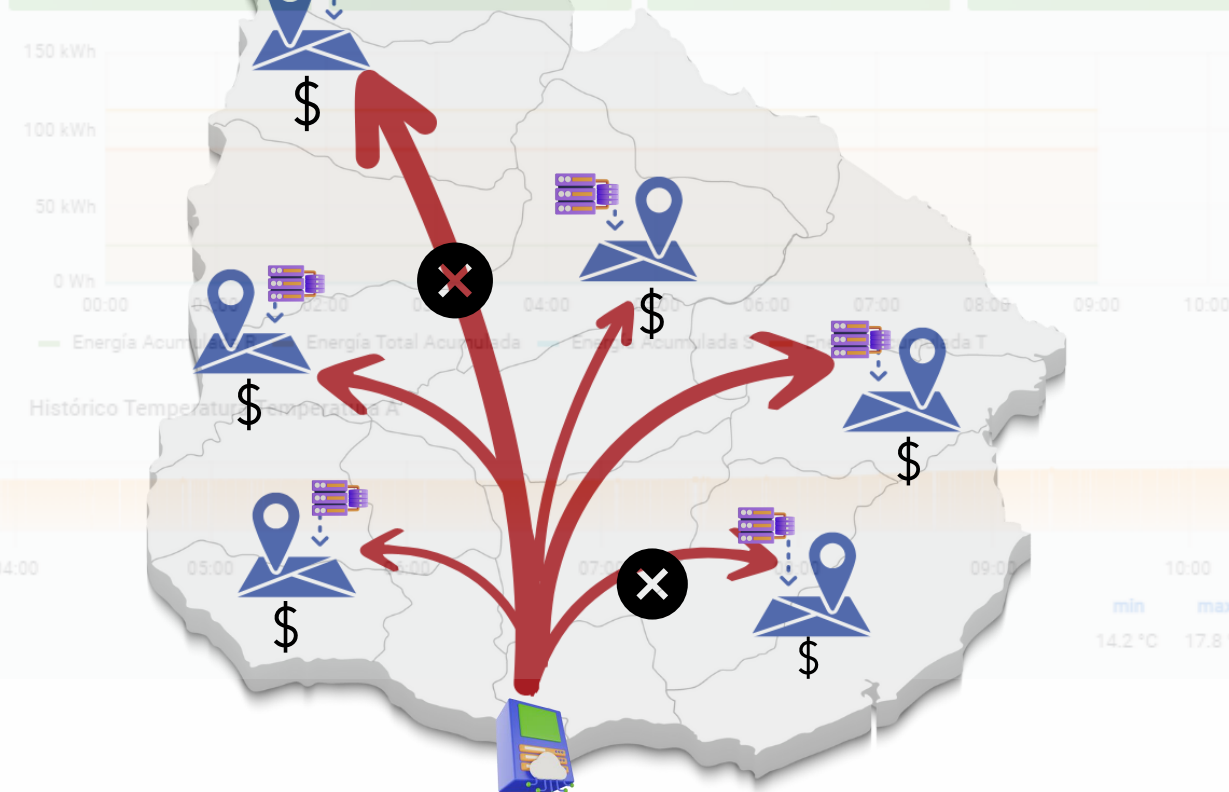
150 kWh
100 kWh
50 kWh
0 Wh
00:00
02:00
04:00
06:00
07:00
08:00
09:00
10:00
Energía Acumulada R
Energía Total Acumulada
Energía Acumulada S
Energía Acumulada T
Histórico Temperatura Temperatura A
04:00
05:00
06:00
07:00
08:00
09:00
10:00
min
max
14.2 °C
17.8 °
$
$
$
$
$
$